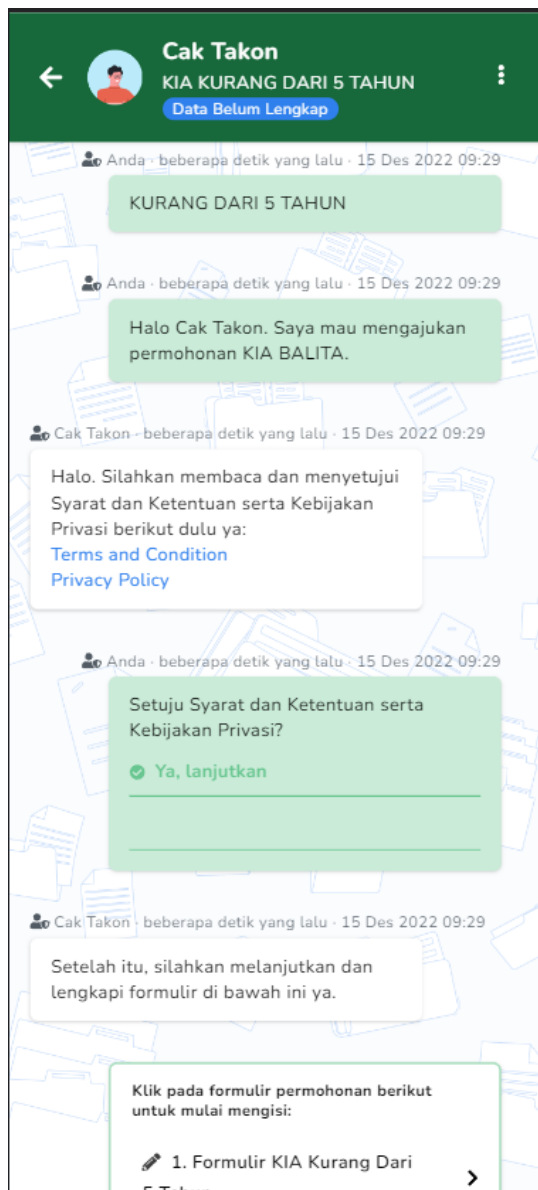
Cak Takon
KIA KURANG DARI 5 TAHUN
Data Belum Lengkap

Anda · beberapa detik yang lalu · 15 Des 2022 09:29
KURANG DARI 5 TAHUN

Anda · beberapa detik yang lalu · 15 Des 2022 09:29
Halo Cak Takon. Saya mau mengajukan permohonan KIA BALITA.

Cak Takon · beberapa detik yang lalu · 15 Des 2022 09:29
Halo. Silahkan membaca dan menyetujui Syarat dan Ketentuan serta Kebijakan Privasi berikut dulu ya:
Terms and Condition
Privacy Policy

Anda · beberapa detik yang lalu · 15 Des 2022 09:29
Setuju Syarat dan Ketentuan serta Kebijakan Privasi?
Ya, lanjutkan

Cak Takon · beberapa detik yang lalu · 15 Des 2022 09:29
Setelah itu, silahkan melanjutkan dan lengkapi formulir di bawah ini ya.

Klik pada formulir permohonan berikut untuk mulai mengisi:
1. Formulir KIA Kurang Dari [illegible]